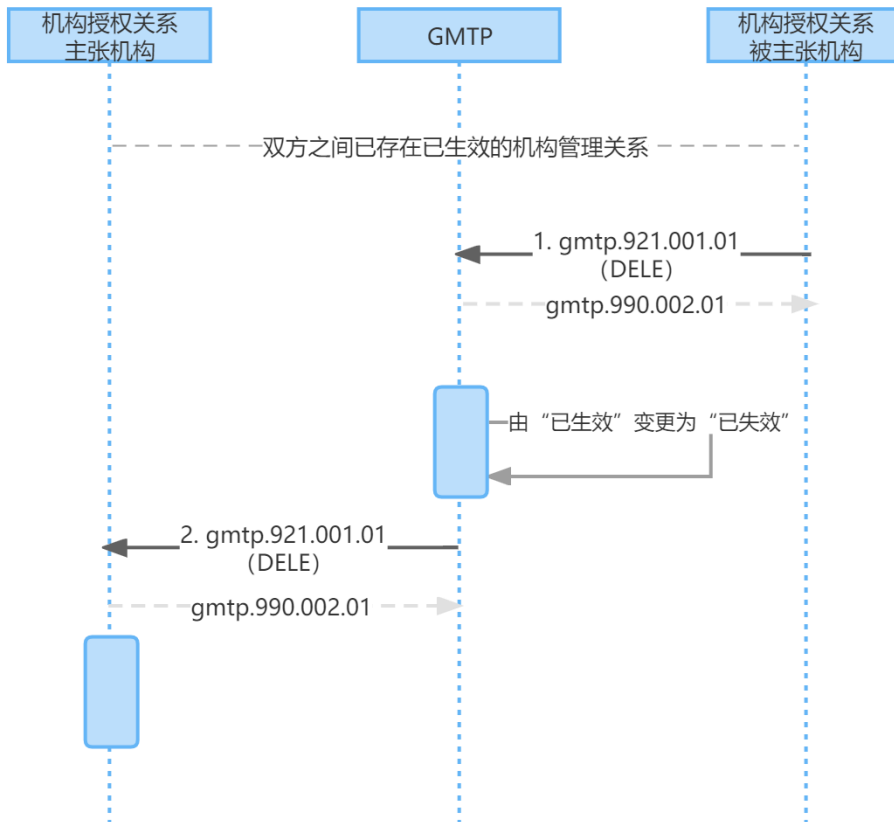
机构授权关系主张机构

GMTP

机构授权关系被主张机构

双方之间已存在已生效的机构管理关系

1. gmtp.921.001.01
（DELE）

gmtp.990.002.01

由“已生效”变更为“已失效”

2. gmtp.921.001.01
（DELE）

gmtp.990.002.01